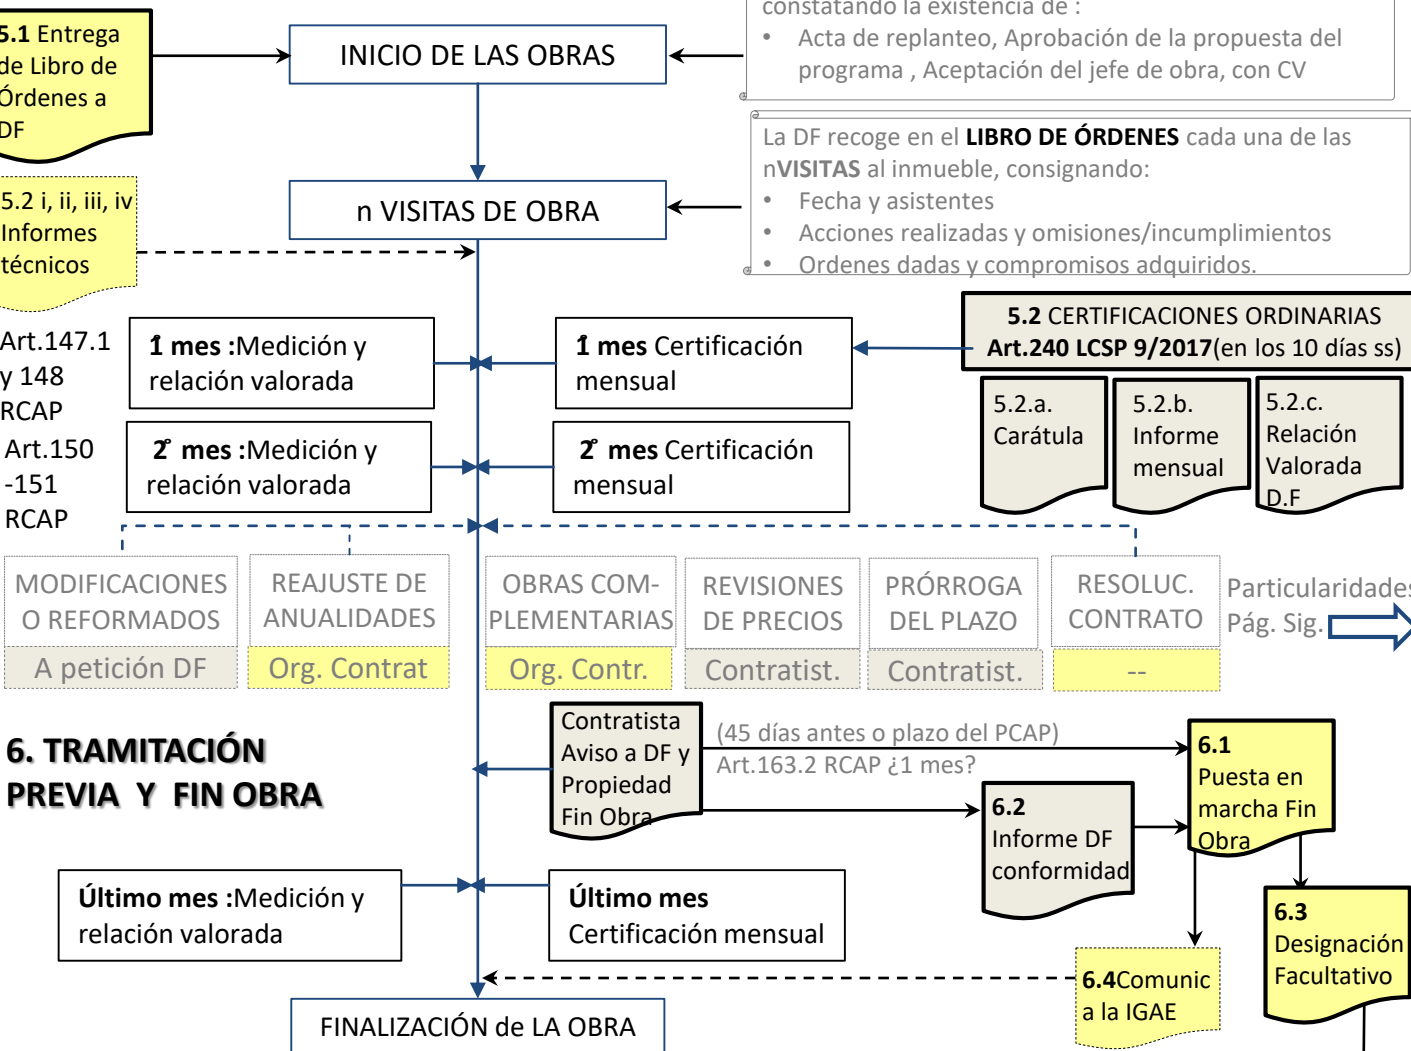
5.1 Entrega de Libro de Órdenes a DF

INICIO DE LAS OBRAS

constatando la existencia de :
• Acta de replanteo, Aprobación de la propuesta del programa , Aceptación del jefe de obra, con CV

La DF recoge en el LIBRO DE ÓRDENES cada una de las nVISITAS al inmueble, consignando:
• Fecha y asistentes
• Acciones realizadas y omisiones/incumplimientos
• Ordenes dadas y compromisos adquiridos.

5.2 i, ii, iii, iv Informes técnicos

n VISITAS DE OBRA

Art.147.1 y 148 RCAP

1 mes :Medición y relación valorada

1 mes Certificación mensual

5.2 CERTIFICACIONES ORDINARIAS Art.240 LCSP 9/2017(en los 10 días ss)

5.2.a. Carátula

5.2.b. Informe mensual

5.2.c. Relación Valorada D.F

Art.150 -151 RCAP

2º mes :Medición y relación valorada

2º mes Certificación mensual

| MODIFICACIONES O REFORMADOS | REAJUSTE DE ANUALIDADES | OBRAS COM-PLEMENTARIAS | REVISIONES DE PRECIOS | PRÓRROGA DEL PLAZO | RESOLUC. CONTRATO |
|---|---|---|---|---|---|
| A petición DF | Org. Contrat | Org. Contr. | Contratist. | Contratist. | -- |

Particularidades Pág. Sig.

6. TRAMITACIÓN PREVIA Y FIN OBRA

Contratista Aviso a DF y Propiedad Fin Obra

(45 días antes o plazo del PCAP)
Art.163.2 RCAP ¿1 mes?

6.1 Puesta en marcha Fin Obra

6.2 Informe DF conformidad

Último mes :Medición y relación valorada

Último mes Certificación mensual

6.3 Designación Facultativo

6.4Comunic a la IGAE

FINALIZACIÓN de LA OBRA